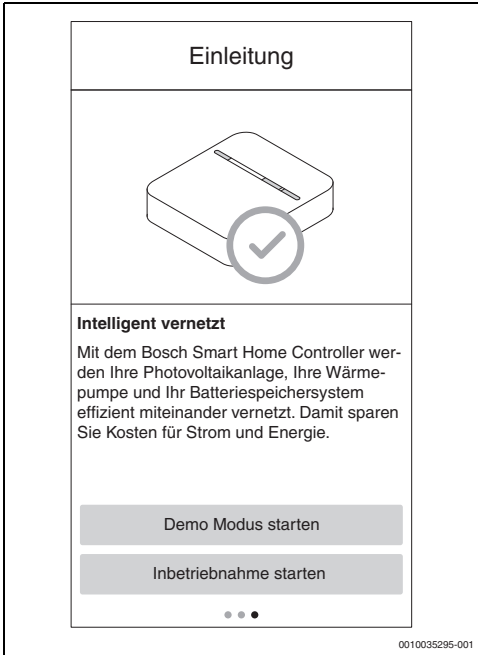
Einleitung

Intelligent vernetzt

Mit dem Bosch Smart Home Controller werden Ihre Photovoltaikanlage, Ihre Wärmepumpe und Ihr Batteriespeichersystem effizient miteinander vernetzt. Damit sparen Sie Kosten für Strom und Energie.

Demo Modus starten

Inbetriebnahme starten

0010035295-001